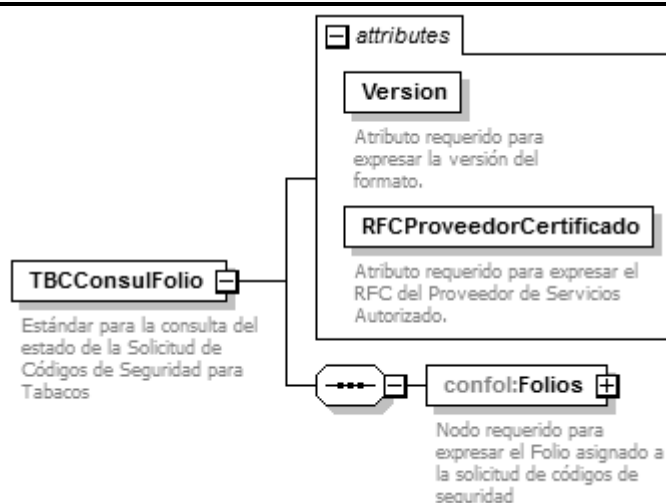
attributes

Version

Atributo requerido para expresar la versión del formato.

RFCProveedorCertificado

Atributo requerido para expresar el RFC del Proveedor de Servicios Autorizado.

TBCConsulFolio

Estándar para la consulta del estado de la Solicitud de Códigos de Seguridad para Tabacos

confol:Folios

Nodo requerido para expresar el Folio asignado a la solicitud de códigos de seguridad